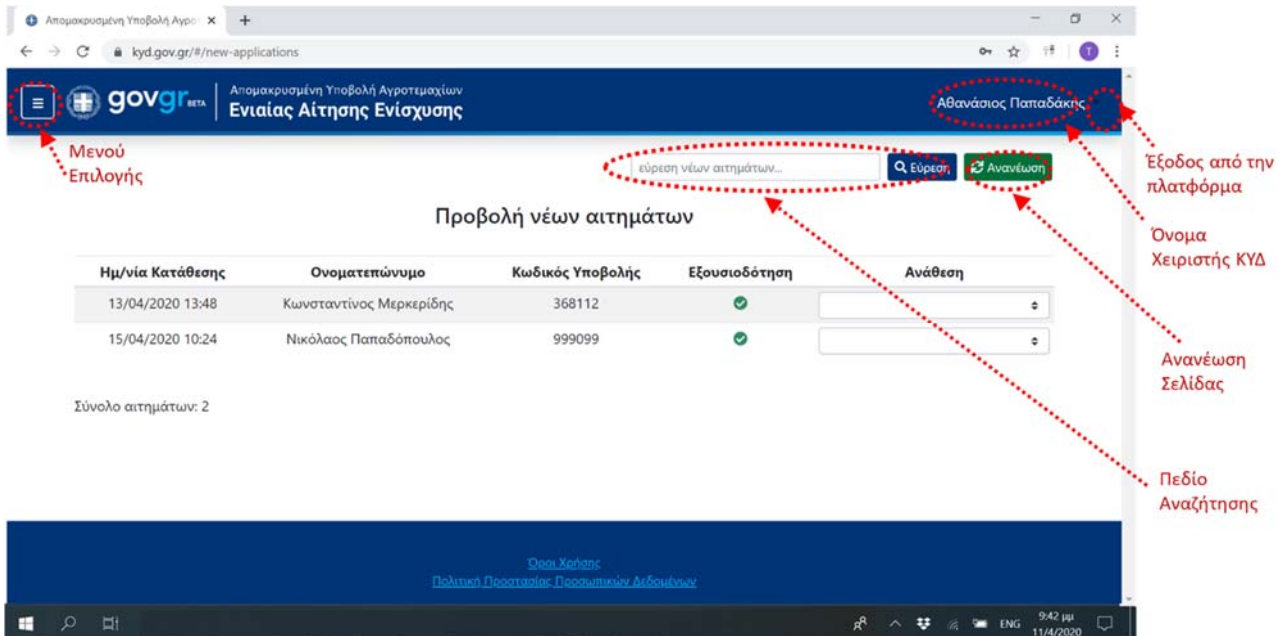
Απομακρυσμένη Υποβολή Αγρο ×
kyd.gov.gr/#/new-applications

govgr BETA
Απομακρυσμένη Υποβολή Αγροτεμαχίων
Ενιαίας Αίτησης Ενίσχυσης
Αθανάσιος Παπαδάκης

Μενού Επιλογής

εύρεση νέων αιτημάτων...
Εύρεση
Ανανέωση

Έξοδος από την πλατφόρμα

Προβολή νέων αιτημάτων

Όνομα Χειριστής ΚΥΔ

| Ημ/νία Κατάθεσης | Ονοματεπώνυμο | Κωδικός Υποβολής | Εξουσιοδότηση | Ανάθεση |
|---|---|---|---|---|
| 13/04/2020 13:48 | Κωνσταντίνος Μερκερίδης | 368112 | | |
| 15/04/2020 10:24 | Νικόλαος Παπαδόπουλος | 999099 | | |

Ανανέωση Σελίδας

Σύνολο αιτημάτων: 2

Πεδίο Αναζήτησης

Όροι Χρήσης
Πολιτική Προστασίας Προσωπικών Δεδομένων

ENG 9:42 μμ 11/4/2020